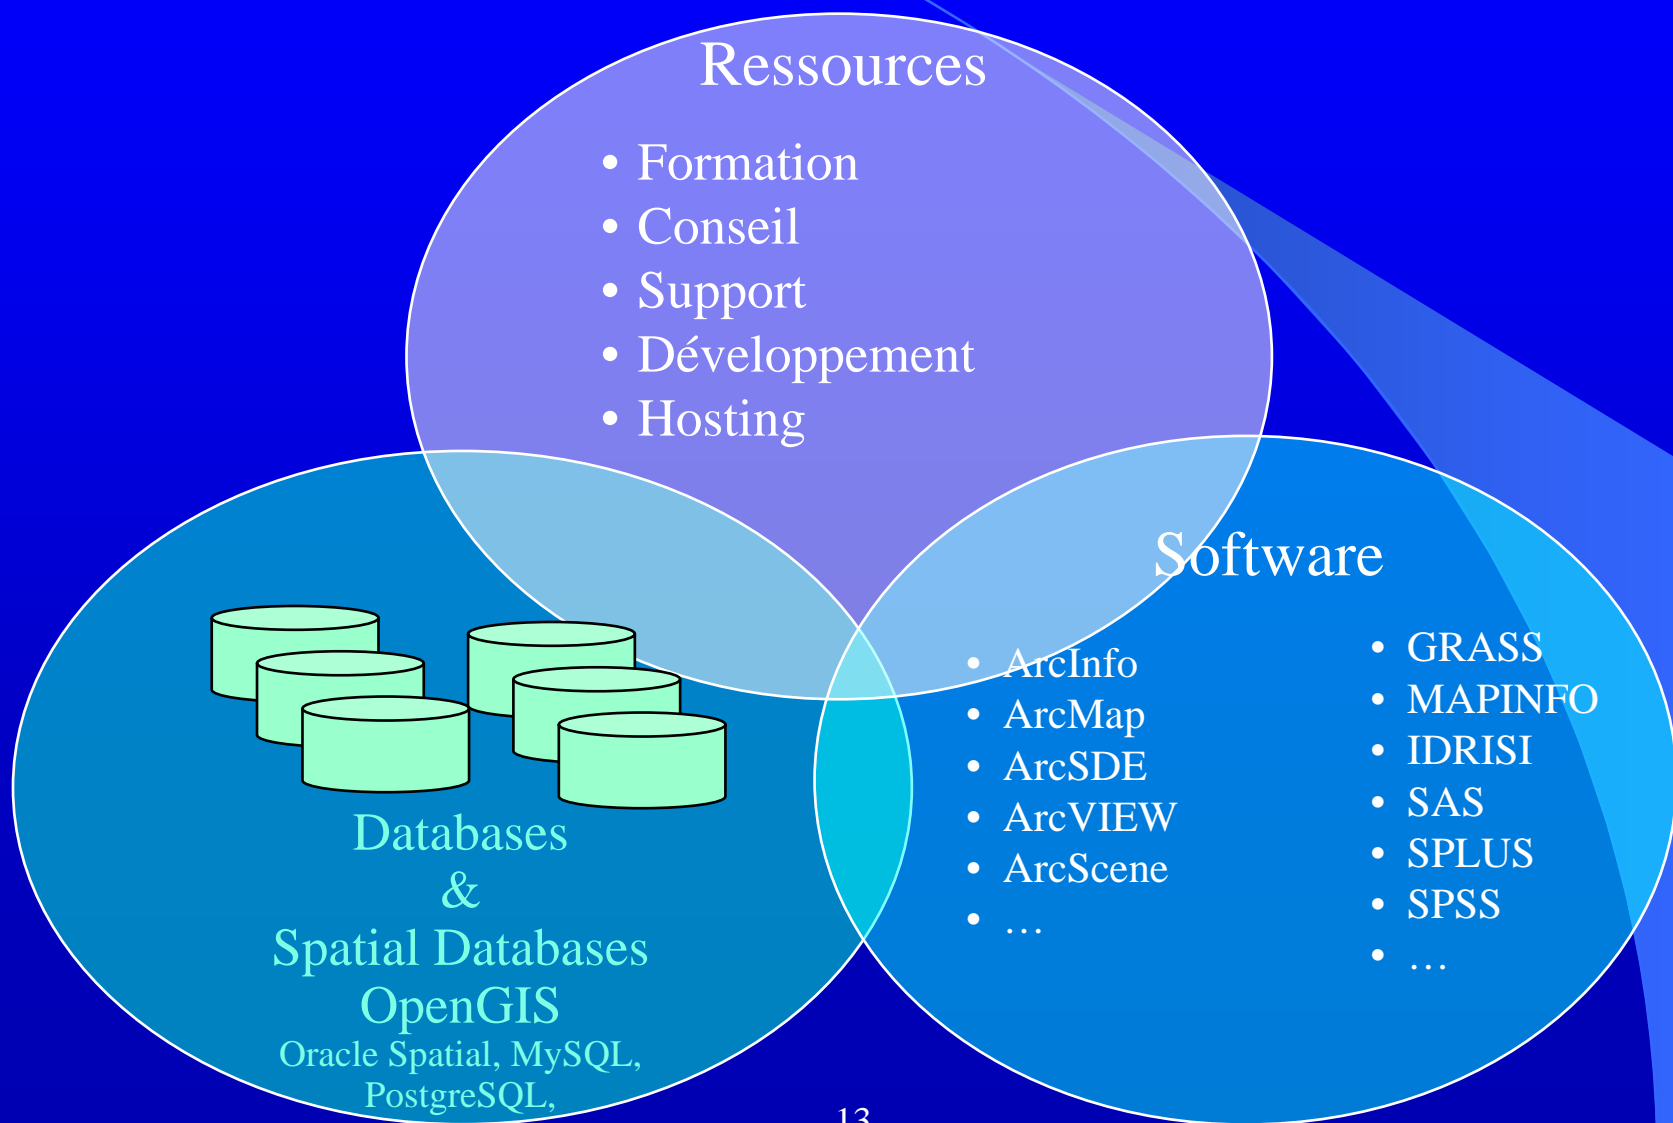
Ressources

- Formation
- Conseil
- Support
- Développement
- Hosting

Software

- ArcInfo
- ArcMap
- ArcSDE
- ArcVIEW
- ArcScene
- …

- GRASS
- MAPINFO
- IDRISI
- SAS
- SPLUS
- SPSS
- …

Databases
&
Spatial Databases
OpenGIS
Oracle Spatial, MySQL, PostgreSQL,

13